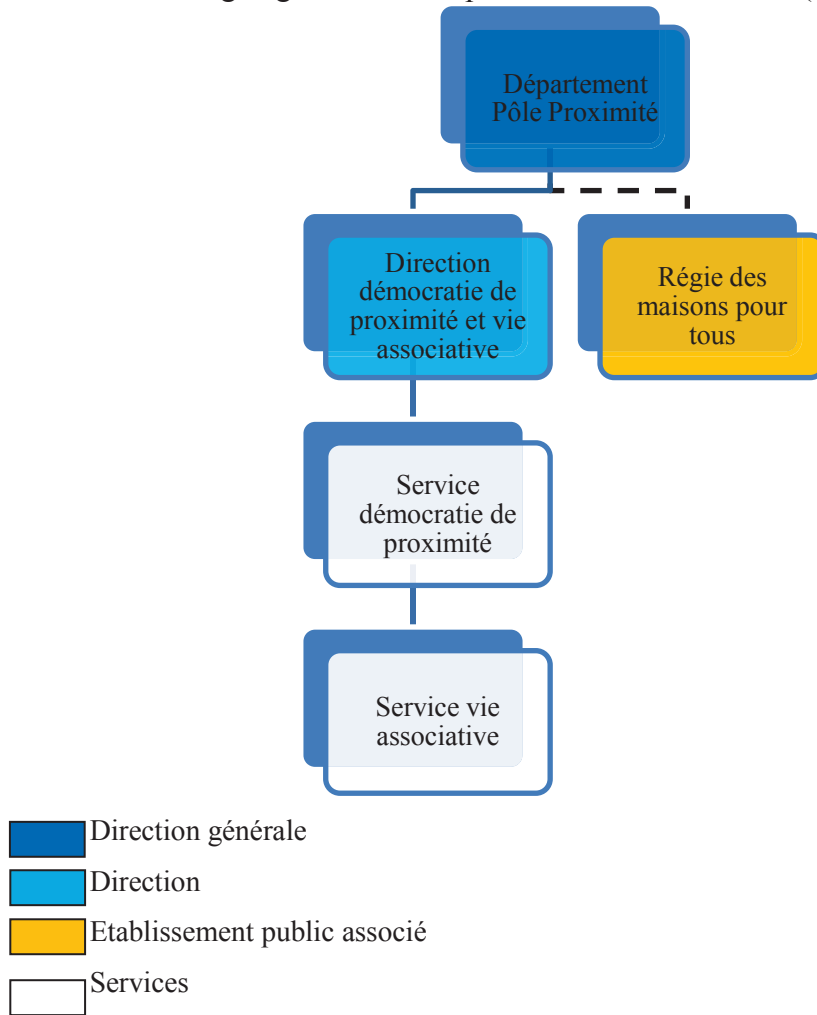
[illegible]

Département Pôle Proximité

Direction démocratie de proximité et vie associative

Régie des maisons pour tous

Service démocratie de proximité

Service vie associative

Direction générale

Direction

Etablissement public associé

Services